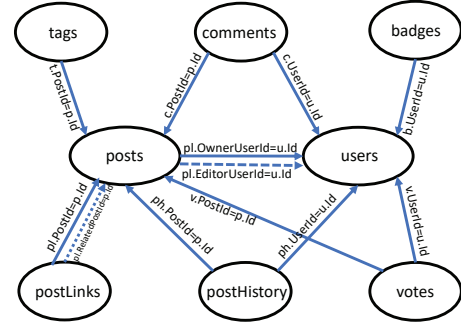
tags

comments

badges

t.PostId=p.Id

c.PostId=p.Id

c.UserId=u.Id

b.UserId=u.Id

posts

pl.OwnerUserId=u.Id

pl.EditorUserId=u.Id

users

v.PostId=p.Id

pl.PostId=p.Id

pl.RelatedPostId=p.Id

ph.PostId=p.Id

ph.UserId=u.Id

v.UserId=u.Id

postLinks

postHistory

votes